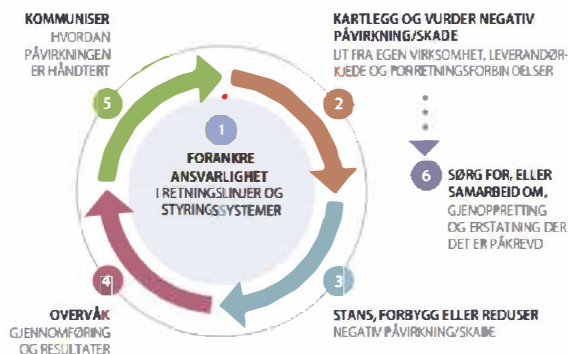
KOMMUNISER
HVORDAN PÅVIRKNINGEN ER HÅNDTERT

5

KARTLEGG OG VURDER NEGATIV PÅVIRKNING/SKADE
UT FRA EGEN VIRKSOMHET, LEVERANDØRKJEDE OG FORRETNINGSFORBINDELSER

2

1

FORANKRE ANSVARLIGHET
I RETNINGSLINJER OG STYRINGSSYSTEMER

6

SØRG FOR, ELLER SAMARBEID OM,
GJENOPPRETTING OG ERSTATNING DER DET ER PÅKREVD

4

OVERVÅK
GJENNOMFØRING OG RESULTATER

3

STANS, FORBYGG ELLER REDUSER
NEGATIV PÅVIRKNING/SKADE